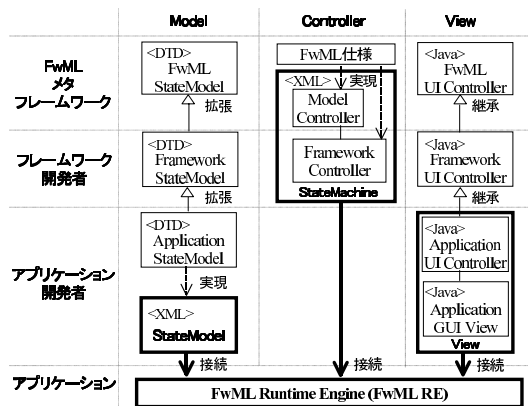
| | Model | Controller | View |
|---|---|---|---|
| FwML メタ フレームワーク | <DTD> FwML StateModel 拡張 | FwML仕様 <XML> 実現 Model Controller | <Java> FwML UI Controller 継承 |
| フレームワーク 開発者 | <DTD> Framework StateModel 拡張 | Framework Controller StateMachine | <Java> Framework UI Controller 継承 |
| アプリケーション 開発者 | <DTD> Application StateModel 実現 <XML> StateModel | | <Java> Application UI Controller <Java> Application GUI View View |

接続 接続 接続

アプリケーション FwML Runtime Engine (FwML RE)